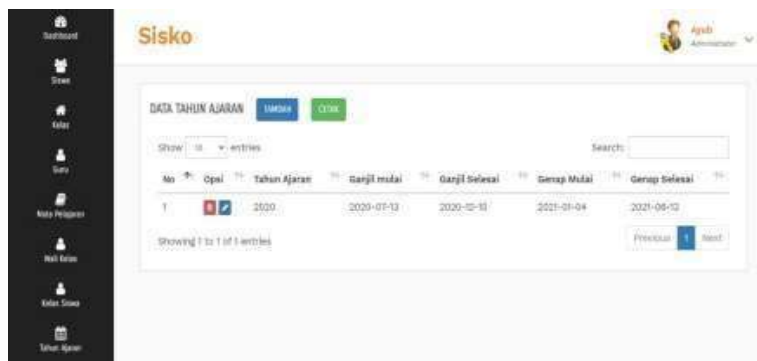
Dashboard
Siswa
Kelas
Guru
Mata Pelajaran
Wali Kelas
Kelas Siswa
Tahun Ajaran

Sisko

Ayub
Administrator

DATA TAHUN AJARAN TAMBAH CETAK

Show 10 entries

Search:

| No | Opsi | Tahun Ajaran | Ganjil mulai | Ganjil Selesai | Genap Mulai | Genap Selesai |
|---|---|---|---|---|---|---|
| 1 | | 2020 | 2020-07-13 | 2020-12-18 | 2021-01-04 | 2021-06-12 |

Showing 1 to 1 of 1 entries

Previous 1 Next